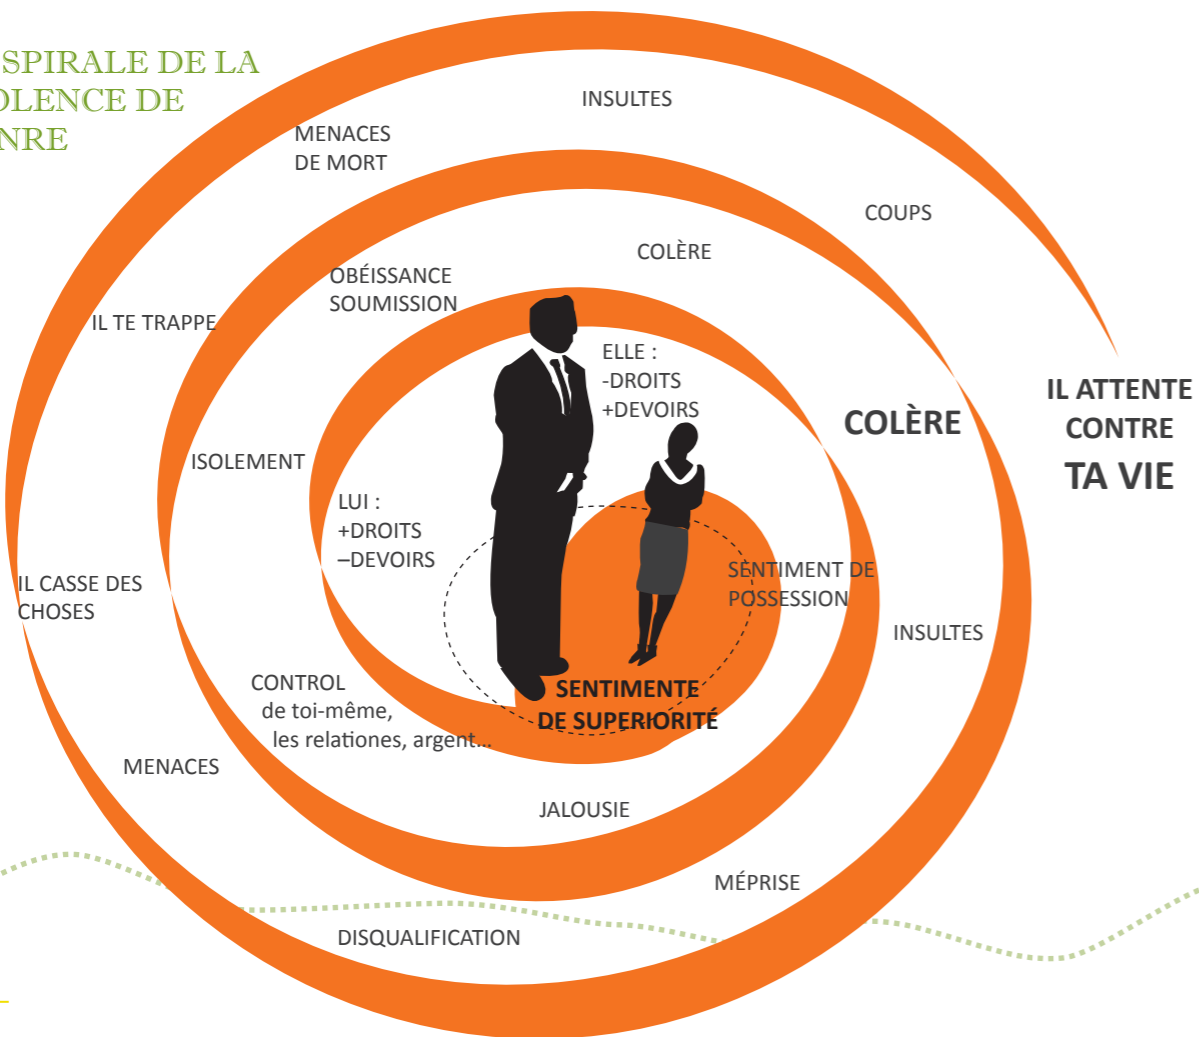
SPIRALE DE LA
OLENCE DE
NRE

INSULTES

MENACES
DE MORT

COUPS

COLÈRE

OBÉISSANCE
SOUMISSION

IL TE TRAPPE

ELLE :
-DROITS
+DEVOIRS

IL ATTENTE
CONTRE
TA VIE

COLÈRE

ISOLEMENT

LUI :
+DROITS
–DEVOIRS

SENTIMENT DE
POSSESSION

IL CASSE DES
CHOSES

INSULTES

CONTROL
de toi-même,
les relationes, argent...

SENTIMENTE
DE SUPERIORITÉ

MENACES

JALOUSIE

MÉPRISE

DISQUALIFICATION